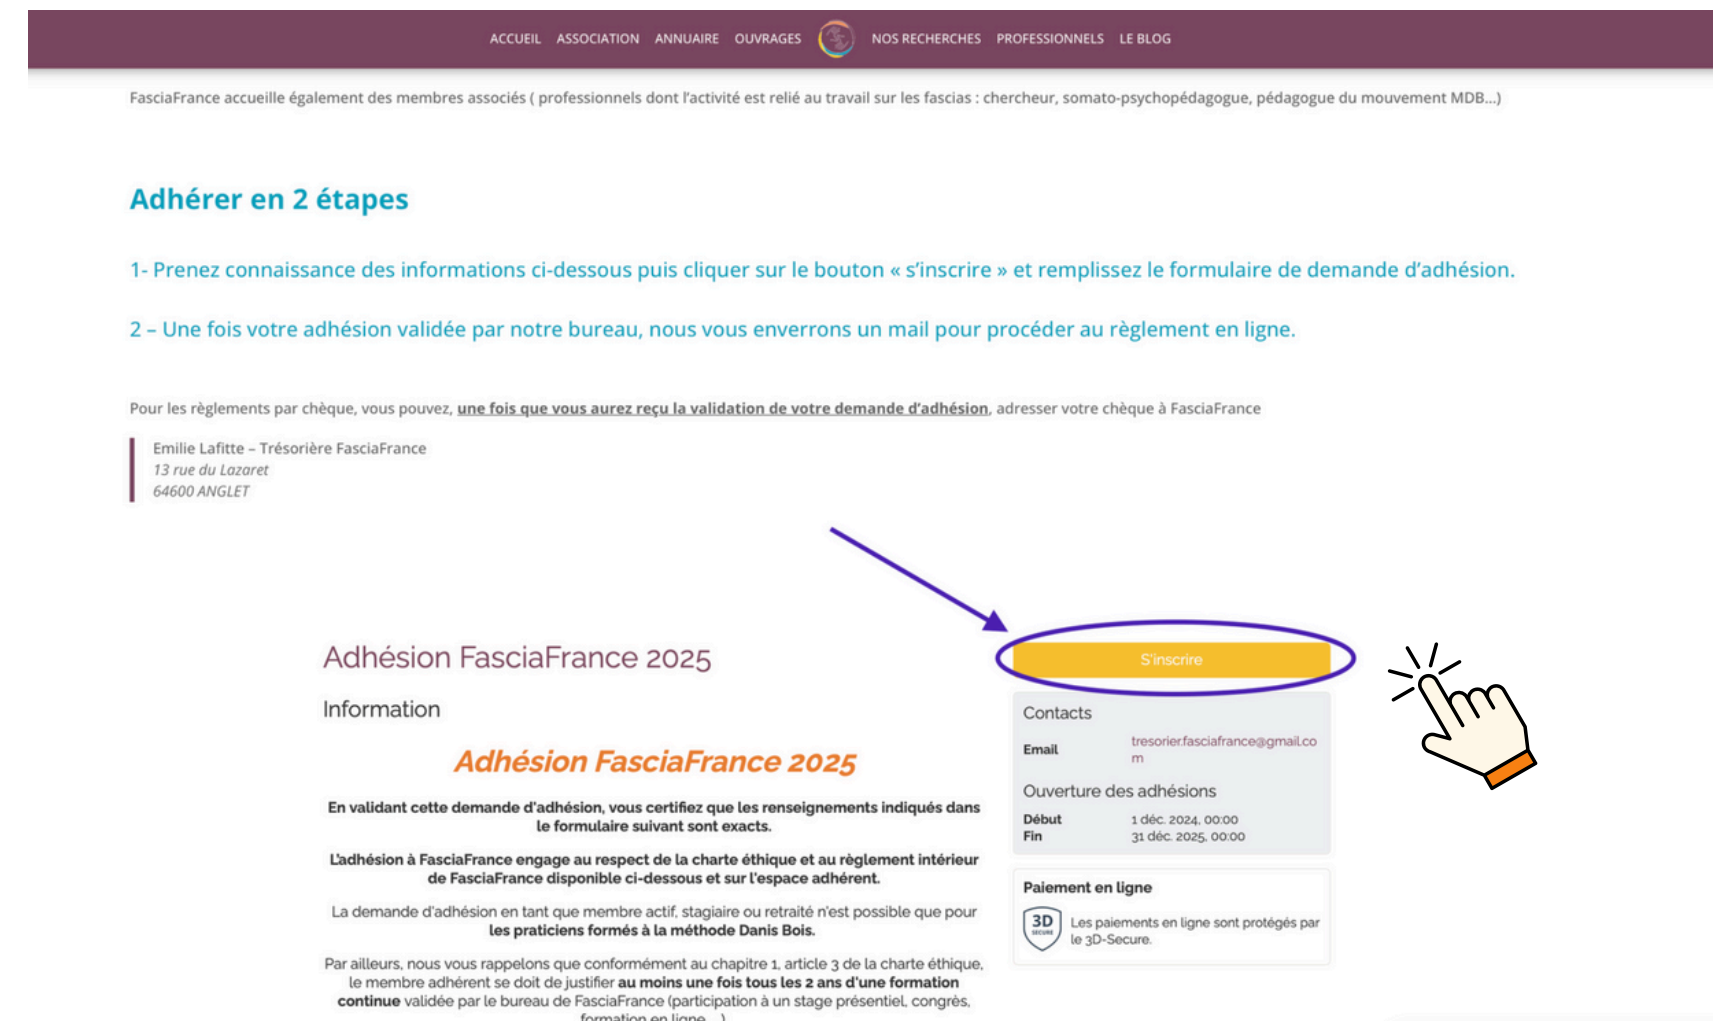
ACCUEIL ASSOCIATION ANNUAIRE OUVRAGES NOS RECHERCHES PROFESSIONNELS LE BLOG

FasciaFrance accueille également des membres associés ( professionnels dont l'activité est relié au travail sur les fascias : chercheur, somato-psychopédagogue, pédagogue du mouvement MDB...)

Adhérer en 2 étapes

1- Prenez connaissance des informations ci-dessous puis cliquer sur le bouton « s'inscrire » et remplissez le formulaire de demande d'adhésion.

2 – Une fois votre adhésion validée par notre bureau, nous vous enverrons un mail pour procéder au règlement en ligne.

Pour les règlements par chèque, vous pouvez, une fois que vous aurez reçu la validation de votre demande d'adhésion, adresser votre chèque à FasciaFrance

Emilie Lafitte – Trésorière FasciaFrance
13 rue du Lazaret
64600 ANGLET

Adhésion FasciaFrance 2025

Information

Adhésion FasciaFrance 2025

En validant cette demande d'adhésion, vous certifiez que les renseignements indiqués dans le formulaire suivant sont exacts.

L'adhésion à FasciaFrance engage au respect de la charte éthique et au règlement intérieur de FasciaFrance disponible ci-dessous et sur l'espace adhérent.

La demande d'adhésion en tant que membre actif, stagiaire ou retraité n'est possible que pour les praticiens formés à la méthode Danis Bois.

Par ailleurs, nous vous rappelons que conformément au chapitre 1, article 3 de la charte éthique, le membre adhérent se doit de justifier au moins une fois tous les 2 ans d'une formation continue validée par le bureau de FasciaFrance (participation à un stage présentiel, congrès, formation en ligne...)

S'inscrire

Contacts
Email tresorier.fasciafrance@gmail.com

Ouverture des adhésions
Début 1 déc. 2024, 00:00
Fin 31 déc. 2025, 00:00

Paiement en ligne
3D SECURE Les paiements en ligne sont protégés par le 3D-Secure.